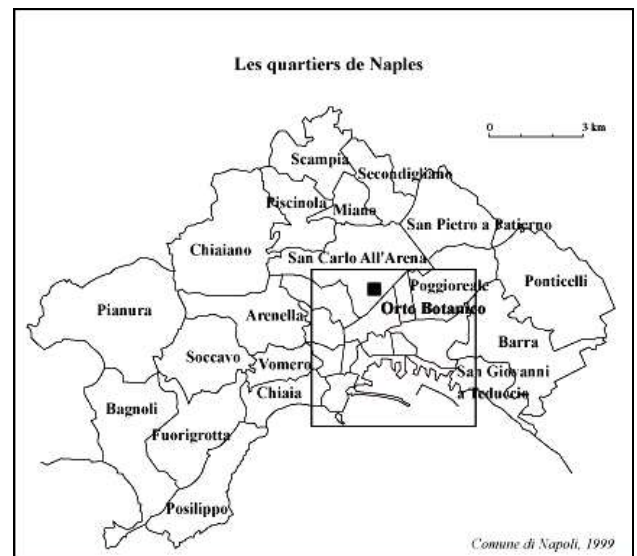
Les quartiers de Naples

0 3 km

Scampia
Secondigliano
Piscinola
Miano
San Pietro a Patierno
Chiaiano
San Carlo All'Arena
Poggioreale
Ponticelli
Pianura
Arenella
Orto Botanico
Barra
Soccavo
Vomero
San Giovanni a Teduccio
Chiaia
Bagnoli
Fuorigrotta
Posilippo

Comune di Napoli, 1999